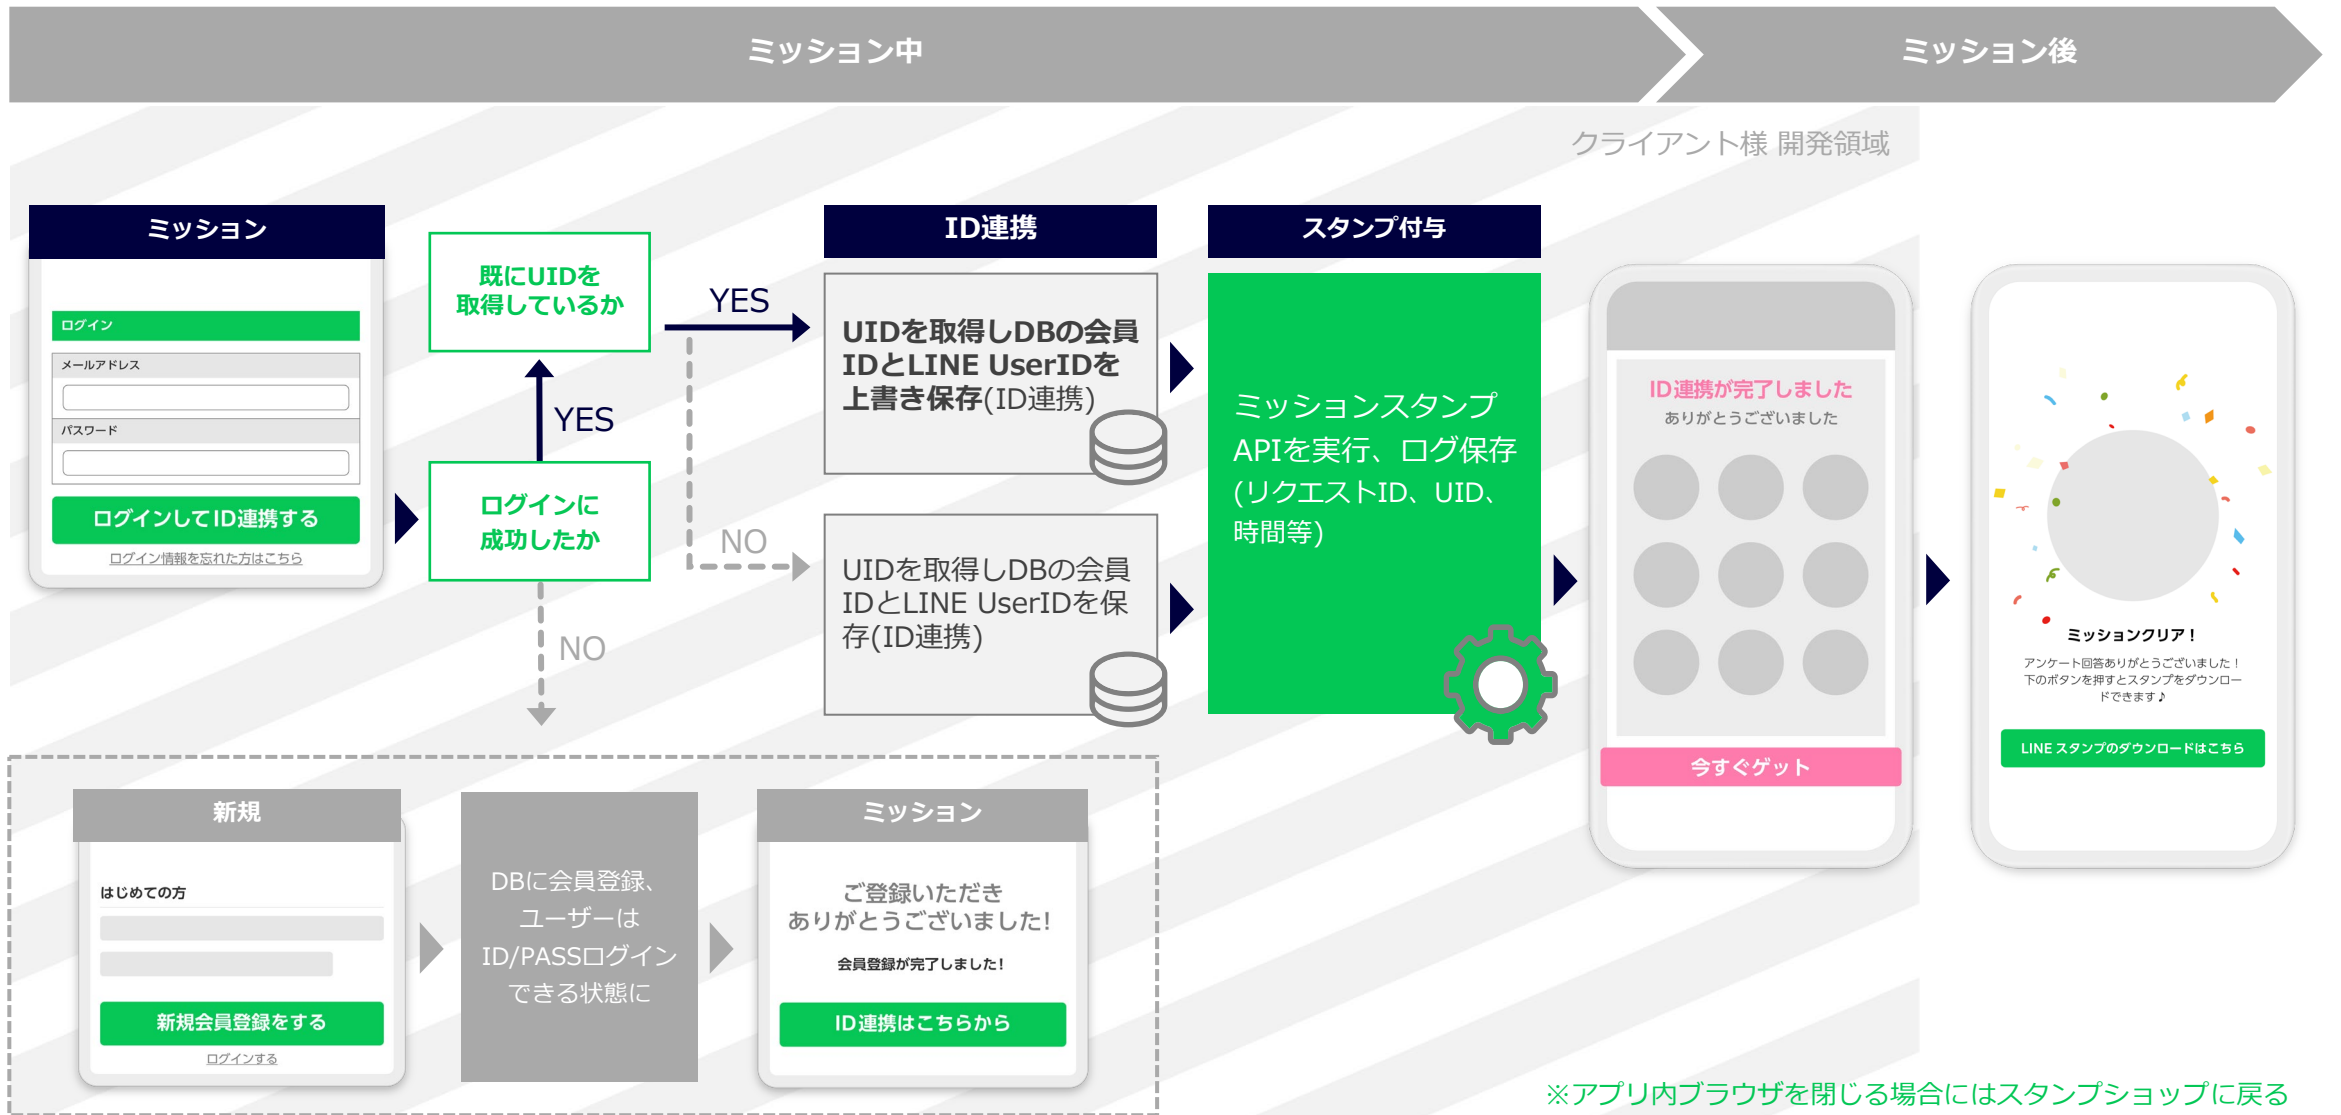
ミッション中

ミッション後

クライアント様 開発領域

ミッション

ログイン

メールアドレス

パスワード

ログインしてID連携する

ログイン情報を忘れた方はこちら

既にUIDを取得しているか

YES

ログインに成功したか

YES

NO

NO

ID連携

UIDを取得しDBの会員IDとLINE UserIDを上書き保存(ID連携)

UIDを取得しDBの会員IDとLINE UserIDを保存(ID連携)

スタンプ付与

ミッションスタンプAPIを実行、ログ保存(リクエストID、UID、時間等)

ID連携が完了しました
ありがとうございました

今すぐゲット

ミッションクリア！
アンケート回答ありがとうございました！下のボタンを押すとスタンプをダウンロードできます♪

LINE スタンプのダウンロードはこちら

新規

はじめての方

新規会員登録をする

ログインする

DBに会員登録、ユーザーはID/PASSログインできる状態に

ミッション

ご登録いただきありがとうございました!

会員登録が完了しました!

ID連携はこちらから

※アプリ内ブラウザを閉じる場合にはスタンプショップに戻る